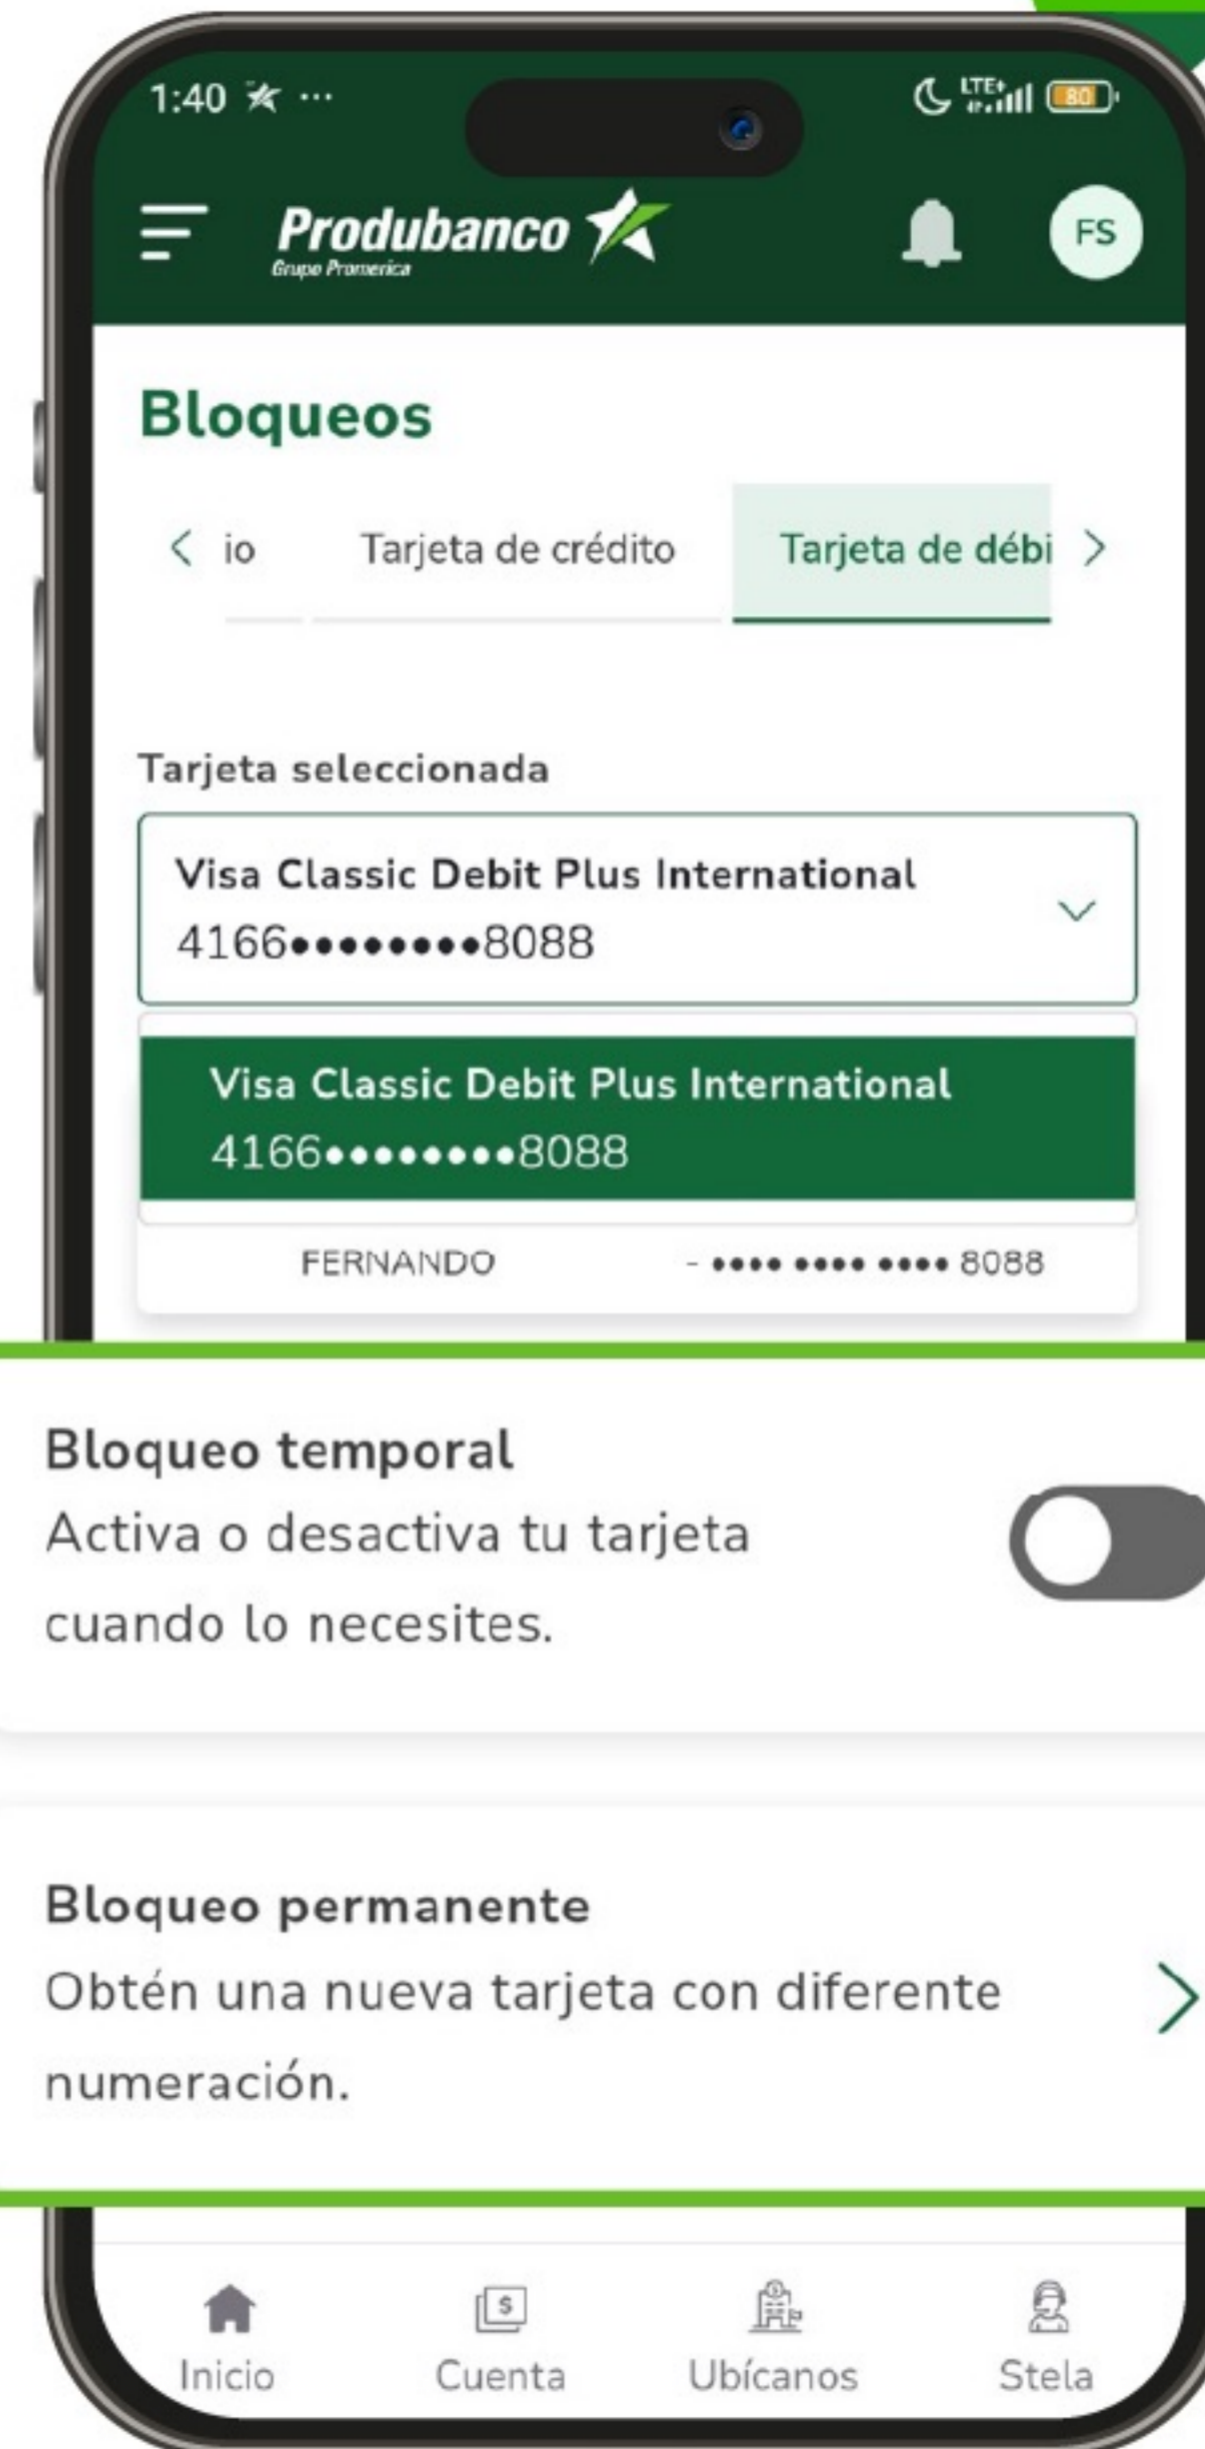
1:40 ···

80

Produbanco
Grupo Promerica

FS

Bloqueos

io Tarjeta de crédito Tarjeta de débi

Tarjeta seleccionada

Visa Classic Debit Plus International
4166••••••••8088

Visa Classic Debit Plus International
4166••••••••8088

FERNANDO - •••• •••• •••• 8088

Bloqueo temporal
Activa o desactiva tu tarjeta cuando lo necesites.

Bloqueo permanente
Obtén una nueva tarjeta con diferente numeración.

Inicio Cuenta Ubícanos Stela